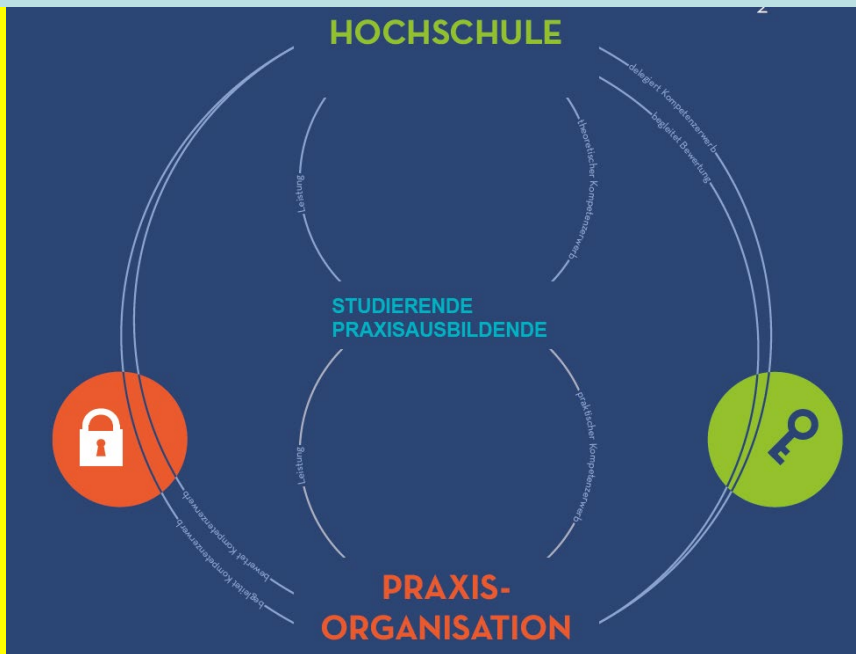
2

HOCHSCHULE

delegiert Kompetenzerwerb

begleitet Bewertung

Leistung

theoretischer Kompetenzerwerb

STUDIERENDE
PRAXISAUSBILDENDE

Leistung

praktischer Kompetenzerwerb

bewertet Kompetenzerwerb

begleitet Kompetenzerwerb

PRAXIS-
ORGANISATION